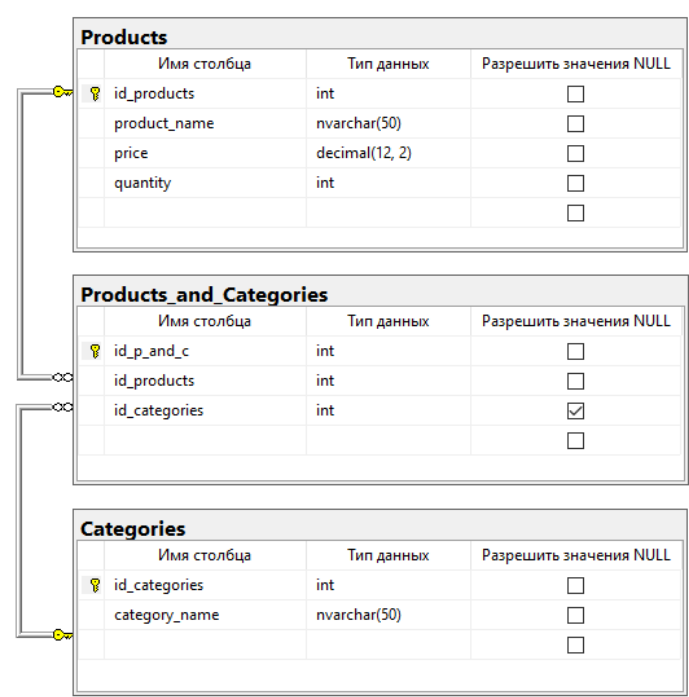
Products

| Имя столбца | Тип данных | Разрешить значения NULL |
|---|---|---|
| id_products | int | ☐ |
| product_name | nvarchar(50) | ☐ |
| price | decimal(12, 2) | ☐ |
| quantity | int | ☐ |
| | | ☐ |

Products_and_Categories

| Имя столбца | Тип данных | Разрешить значения NULL |
|---|---|---|
| id_p_and_c | int | ☐ |
| id_products | int | ☐ |
| id_categories | int | ☑ |
| | | ☐ |

Categories

| Имя столбца | Тип данных | Разрешить значения NULL |
|---|---|---|
| id_categories | int | ☐ |
| category_name | nvarchar(50) | ☐ |
| | | ☐ |